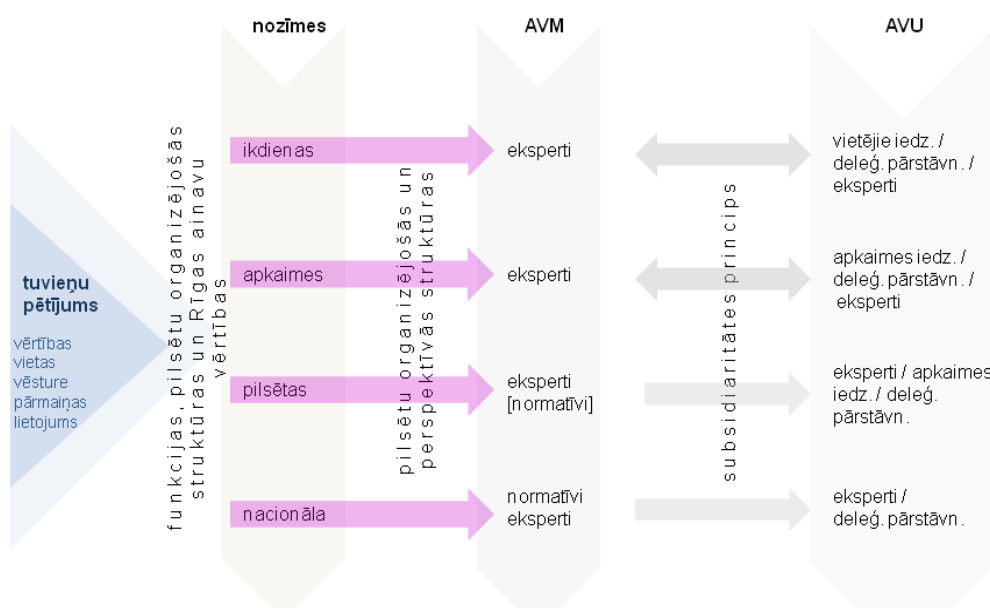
nozīmes

AVM

AVU

tuvieņu pētījums

vērtības
vietas
vēsture
pārmaiņas
lietojums

funkcijas, pilsētu organizējošās struktūras un Rīgas ainavu vērtības

ikdienas

apkaimes

pilsētas

nacionāla

pilsētu organizējošās un perspektīvās struktūras

eksperti

eksperti

eksperti [normatīvi]

normatīvi eksperti

subsidiaritātes princips

vietējie iedz. / deleģ. pārstāvn. / eksperti

apkaimes iedz. / deleģ. pārstāvn. / eksperti

eksperti / apkaimes iedz. / deleģ. pārstāvn.

eksperti / deleģ. pārstāvn.